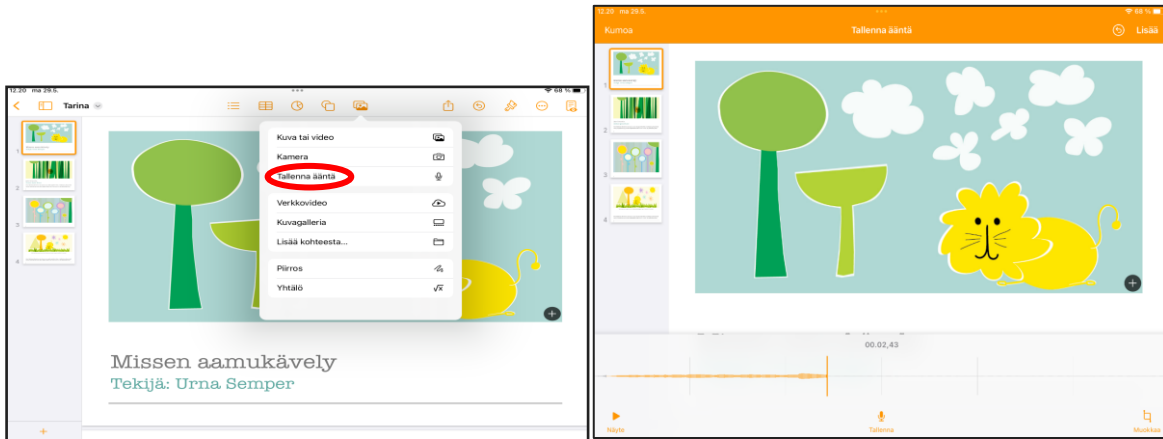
12.20 ma 29.5.
68 %
Tarina
Kuva tai video
Kamera
Tallenna ääntä
Verkkovideo
Kuvagalleria
Lisää kohteesta...
Piirros
Yhtälö
Missen aamukävely
Tekijä: Urna Semper
1
2
3
4

12.20 ma 29.5.
68 %
Kumoa
Tallenna ääntä
Lisää
1
2
3
4
00.02,43
Näytä
Tallenna
Muokkaa